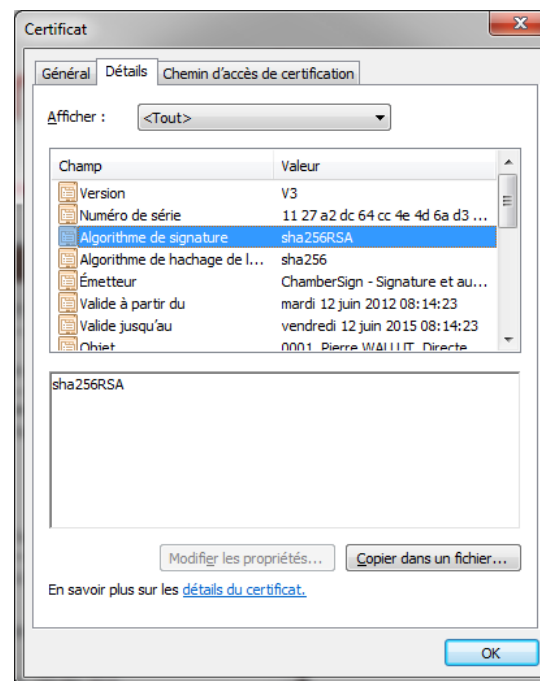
Certificat

Général | Détails | Chemin d'accès de certification

Afficher : <Tout>

| Champ | Valeur |
|---|---|
| Version | V3 |
| Numéro de série | 11 27 a2 dc 64 cc 4e 4d 6a d3 ... |
| Algorithme de signature | sha256RSA |
| Algorithme de hachage de l... | sha256 |
| Émetteur | ChamberSign - Signature et au... |
| Valide à partir du | mardi 12 juin 2012 08:14:23 |
| Valide jusqu'au | vendredi 12 juin 2015 08:14:23 |
| Objet | 0001, Pierre WALLUT, Directe |

sha256RSA

Modifier les propriétés... | Copier dans un fichier...

En savoir plus sur les détails du certificat.

OK